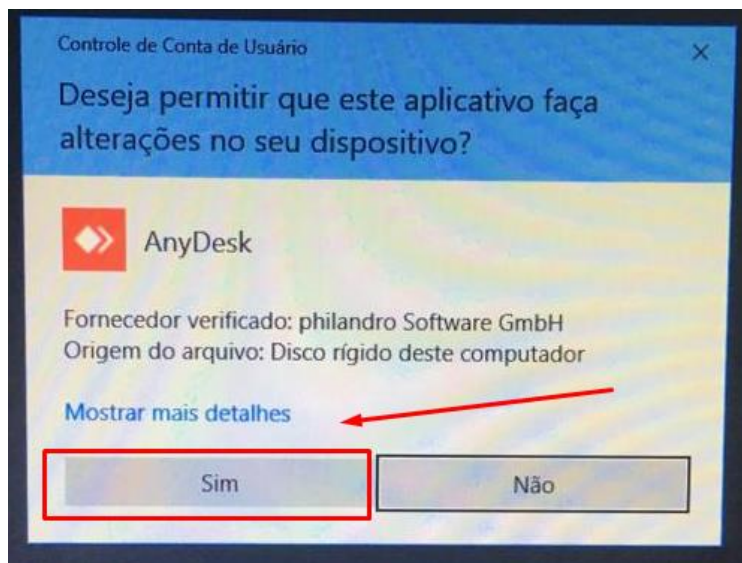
Controle de Conta de Usuário

×

Deseja permitir que este aplicativo faça alterações no seu dispositivo?

AnyDesk

Fornecedor verificado: philandro Software GmbH
Origem do arquivo: Disco rígido deste computador

Mostrar mais detalhes

Sim

Não